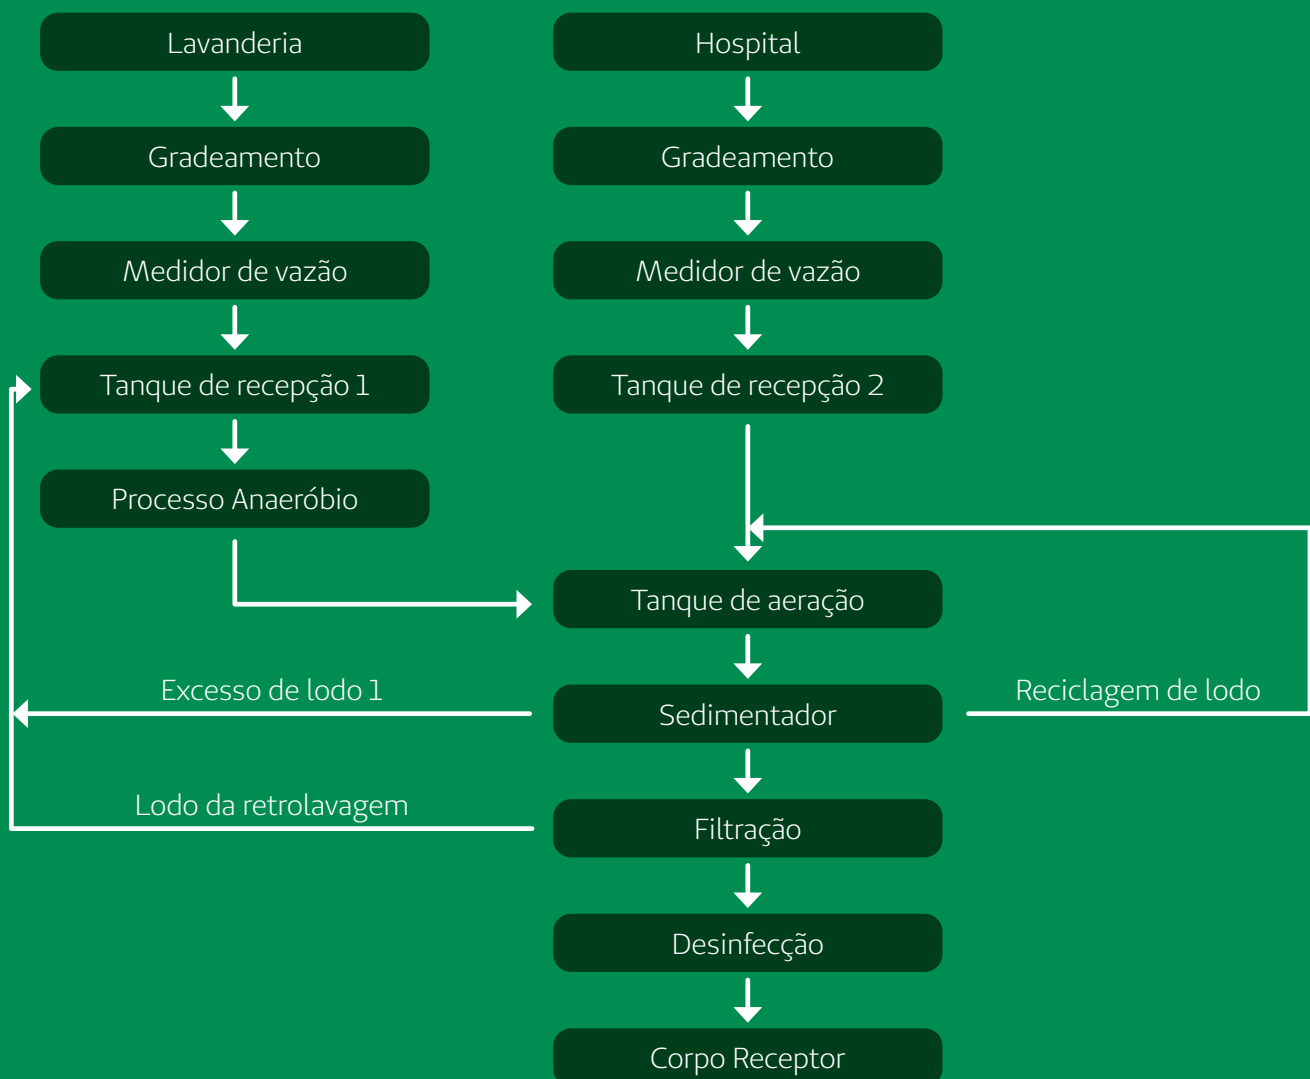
Lavanderia

Gradeamento

Medidor de vazão

Tanque de recepção 1

Processo Anaeróbio

Hospital

Gradeamento

Medidor de vazão

Tanque de recepção 2

Tanque de aeração

Excesso de lodo 1

Sedimentador

Reciclagem de lodo

Lodo da retrolavagem

Filtração

Desinfecção

Corpo Receptor